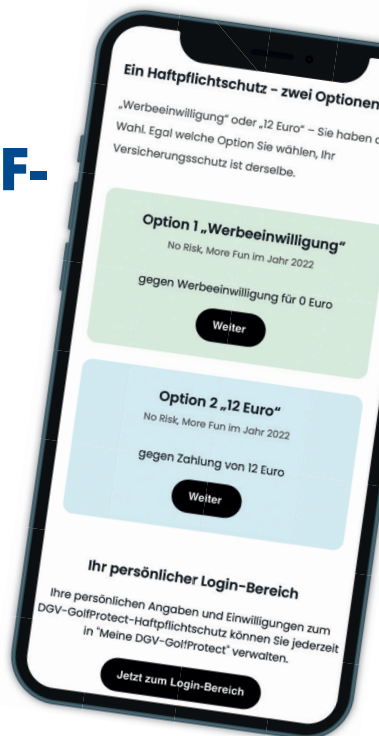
F-

Ein Haftpflichtschutz - zwei Optionen

„Werbeeinwilligung" oder „12 Euro" – Sie haben d Wahl. Egal welche Option Sie wählen, Ihr Versicherungsschutz ist derselbe.

Option 1 „Werbeeinwilligung"
No Risk, More Fun im Jahr 2022
gegen Werbeeinwilligung für 0 Euro
Weiter

Option 2 „12 Euro"
No Risk, More Fun im Jahr 2022
gegen Zahlung von 12 Euro
Weiter

Ihr persönlicher Login-Bereich

Ihre persönlichen Angaben und Einwilligungen zum DGV-GolfProtect-Haftpflichtschutz können Sie jederzeit in "Meine DGV-GolfProtect" verwalten.

Jetzt zum Login-Bereich